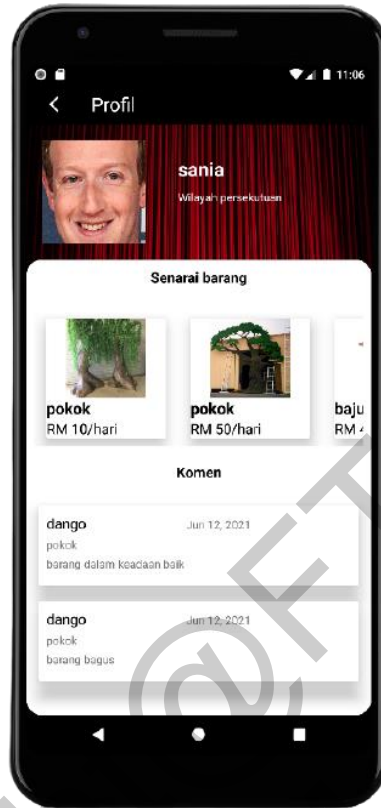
11:06

Profil

sania

Wilayah persekutuan

Senarai barang

pokok
RM 10/hari

pokok
RM 50/hari

baju
RM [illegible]

Komen

dango
Jun 12, 2021
pokok
barang dalam keadaan baik

dango
Jun 12, 2021
pokok
barang bagus